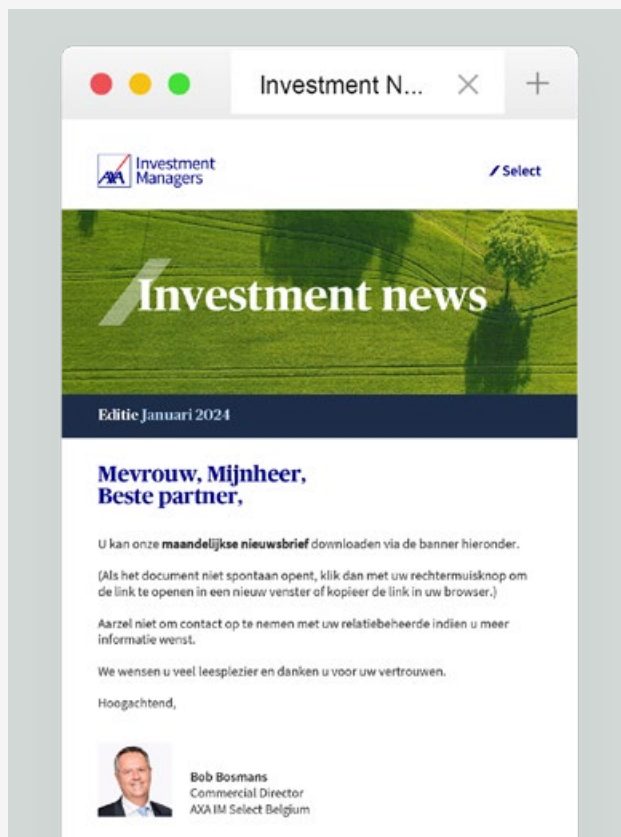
Investment N...

AXA Investment Managers

Select

Investment news

Editie Januari 2024

Mevrouw, Mijnheer,
Beste partner,

U kan onze **maandelijkse nieuwsbrief** downloaden via de banner hieronder.

(Als het document niet spontaan opent, klik dan met uw rechtermuisknop om de link te openen in een nieuw venster of kopieer de link in uw browser.)

Aarzel niet om contact op te nemen met uw relatiebeheerde indien u meer informatie wenst.

We wensen u veel leesplezier en danken u voor uw vertrouwen.

Hoogachtend,

Bob Bosmans
Commercial Director
AXA IM Select Belgium